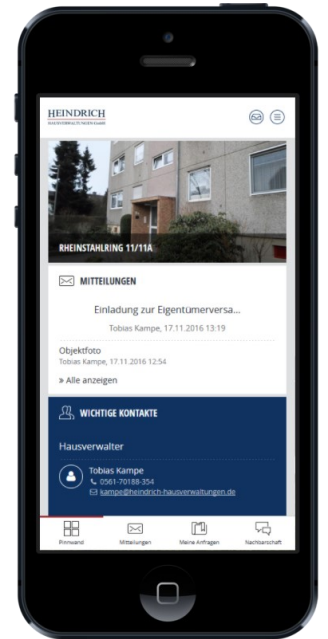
HEINDRICH
HAUSVERWALTUNGEN

RHEINSTAHLRING 11/11A

MITTEILUNGEN

Einladung zur Eigentümerversa...
Tobias Kampe, 17.11.2016 13:19

Objektfoto
Tobias Kampe, 17.11.2016 12:54

» Alle anzeigen

WICHTIGE KONTAKTE

Hausverwalter

Tobias Kampe
0561-70188-354
kampe@heindrich-hausverwaltungen.de

Pinnwand
Mitteilungen
Meine Anfragen
Nachbarschaft